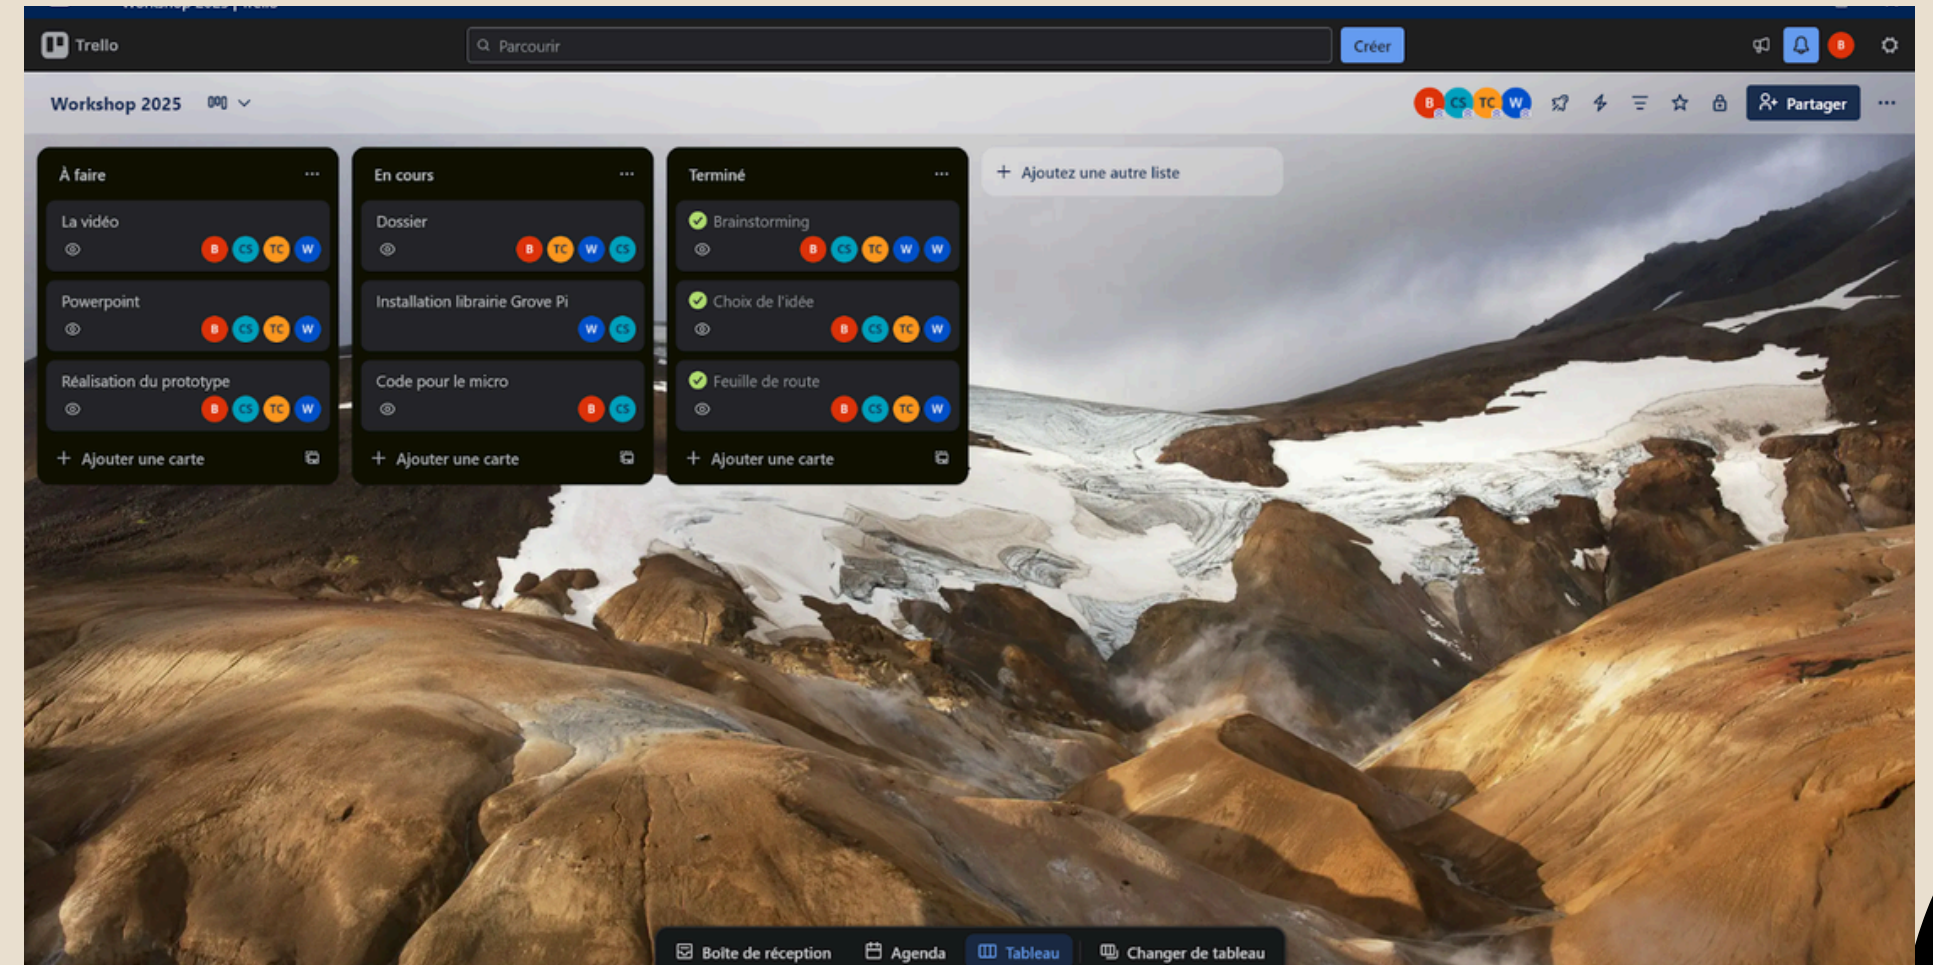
Trello

Parcourir

Créer

B

Workshop 2025

B CS TC W

Partager

À faire

La vidéo

B CS TC W

Powerpoint

B CS TC W

Réalisation du prototype

B CS TC W

+ Ajouter une carte

En cours

Dossier

B TC W CS

Installation librairie Grove Pi

W CS

Code pour le micro

B CS

+ Ajouter une carte

Terminé

Brainstorming

B CS TC W W

Choix de l'idée

B CS TC W

Feuille de route

B CS TC W

+ Ajouter une carte

+ Ajoutez une autre liste

Boite de réception

Agenda

Tableau

Changer de tableau